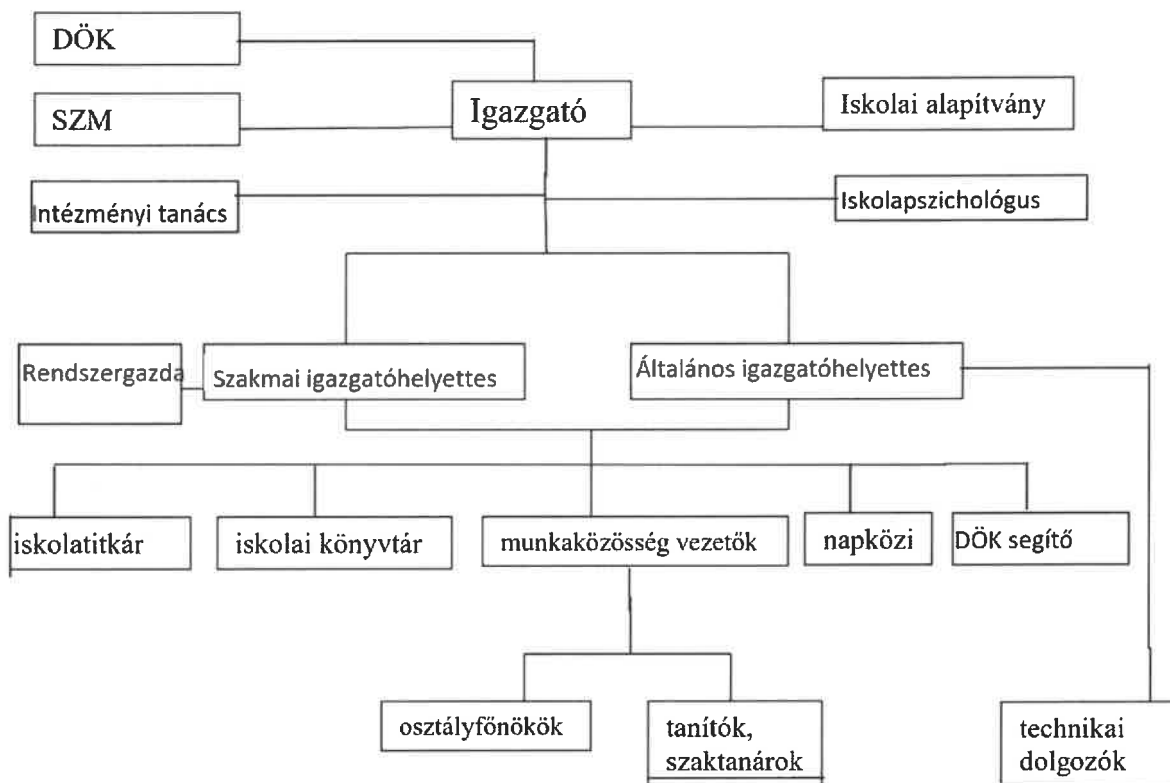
DÖK

SZM

Igazgató

Iskolai alapítvány

Intézményi tanács

Iskolapszichológus

Rendszergazda

Szakmai igazgatóhelyettes

Általános igazgatóhelyettes

iskolatitkár

iskolai könyvtár

munkaközösség vezetők

napközi

DÖK segítő

osztályfőnökök

tanítók, szaktanárok

technikai dolgozók